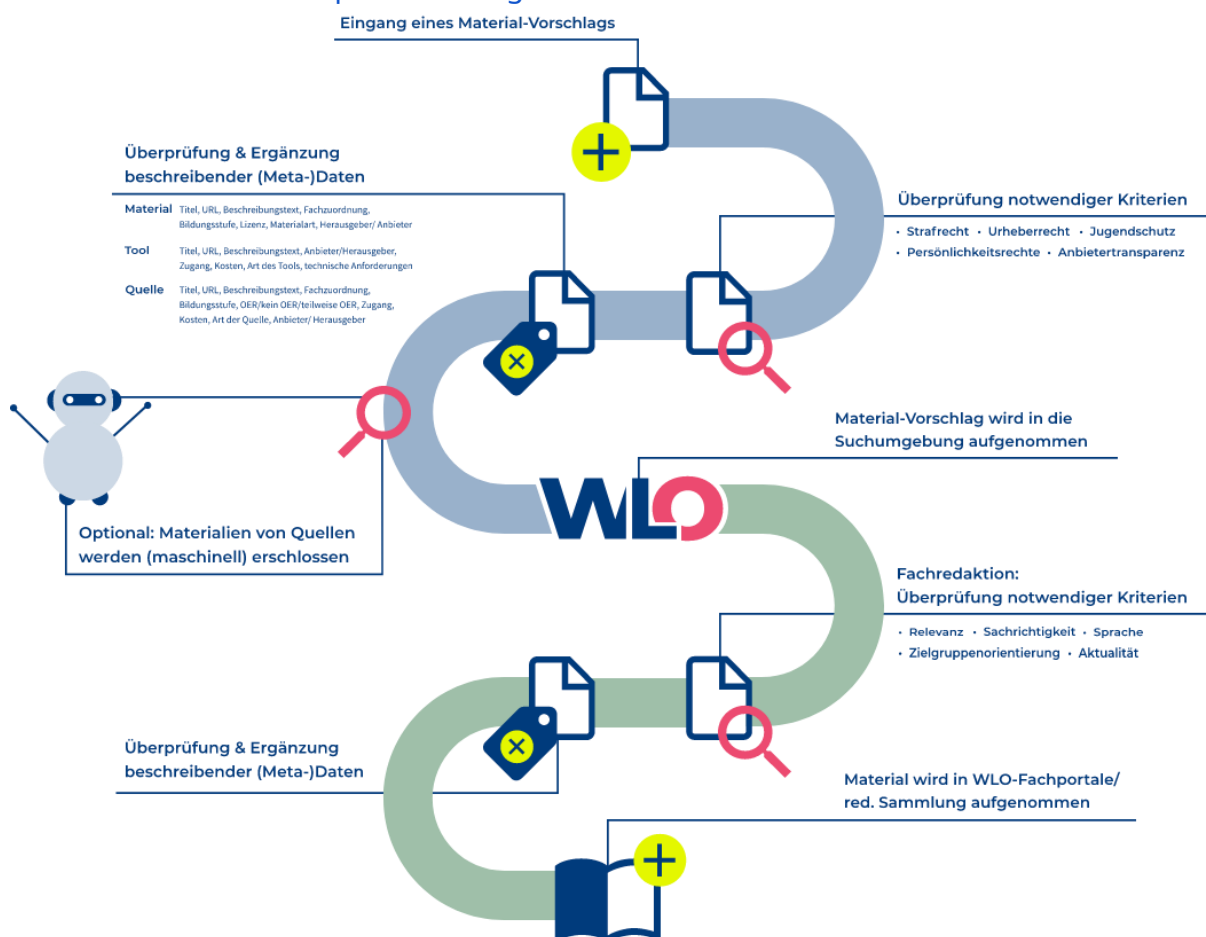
Eingang eines Material-Vorschlags

Überprüfung & Ergänzung beschreibender (Meta-)Daten

Material Titel, URL, Beschreibungstext, Fachzuordnung, Bildungsstufe, Lizenz, Materialart, Herausgeber/ Anbieter

Tool Titel, URL, Beschreibungstext, Anbieter/Herausgeber, Zugang, Kosten, Art des Tools, technische Anforderungen

Quelle Titel, URL, Beschreibungstext, Fachzuordnung, Bildungsstufe, OER/kein OER/teilweise OER, Zugang, Kosten, Art der Quelle, Anbieter/ Herausgeber

Überprüfung notwendiger Kriterien

• Strafrecht • Urheberrecht • Jugendschutz • Persönlichkeitsrechte • Anbietertransparenz

Material-Vorschlag wird in die Suchumgebung aufgenommen

WLO

Optional: Materialien von Quellen werden (maschinell) erschlossen

Fachredaktion: Überprüfung notwendiger Kriterien

• Relevanz • Sachrichtigkeit • Sprache • Zielgruppenorientierung • Aktualität

Überprüfung & Ergänzung beschreibender (Meta-)Daten

Material wird in WLO-Fachportale/ red. Sammlung aufgenommen